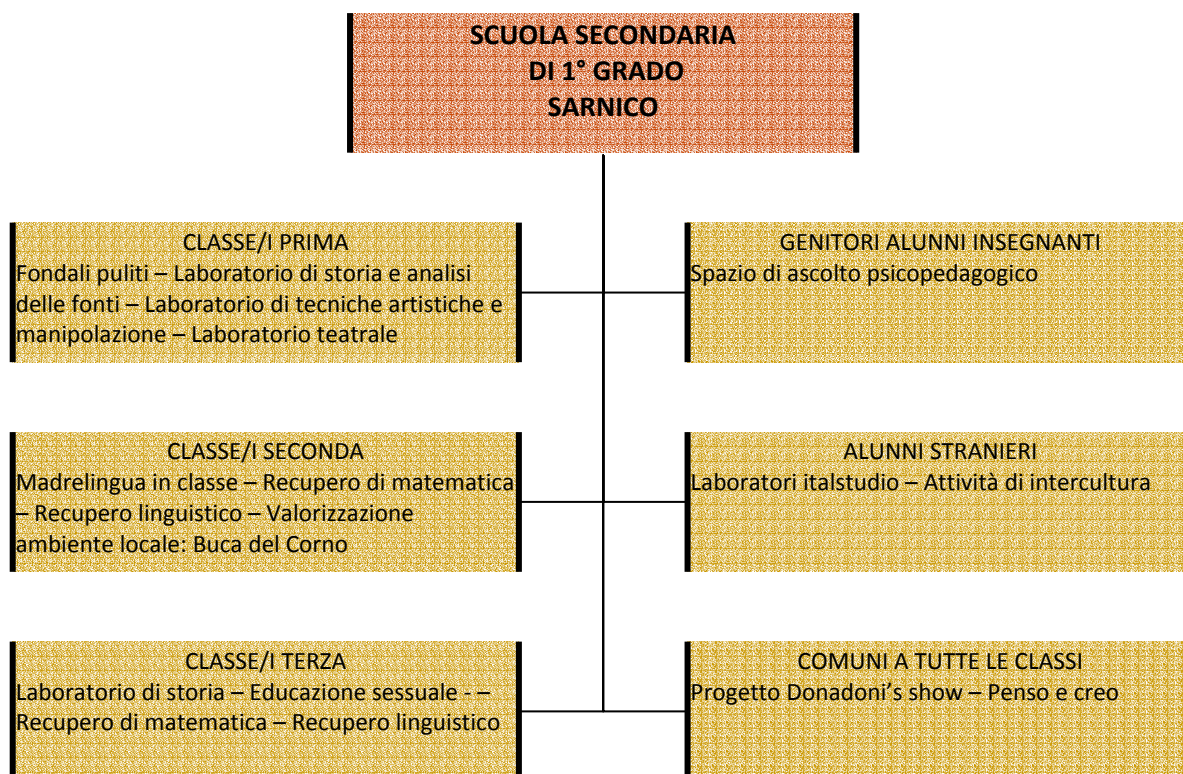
SCUOLA SECONDARIA
DI 1° GRADO
SARNICO

CLASSE/I PRIMA
Fondali puliti – Laboratorio di storia e analisi delle fonti – Laboratorio di tecniche artistiche e manipolazione – Laboratorio teatrale

GENITORI ALUNNI INSEGNANTI
Spazio di ascolto psicopedagogico

CLASSE/I SECONDA
Madrelingua in classe – Recupero di matematica – Recupero linguistico – Valorizzazione ambiente locale: Buca del Corno

ALUNNI STRANIERI
Laboratori italstudio – Attività di intercultura

CLASSE/I TERZA
Laboratorio di storia – Educazione sessuale - – Recupero di matematica – Recupero linguistico

COMUNI A TUTTE LE CLASSI
Progetto Donadoni's show – Penso e creo